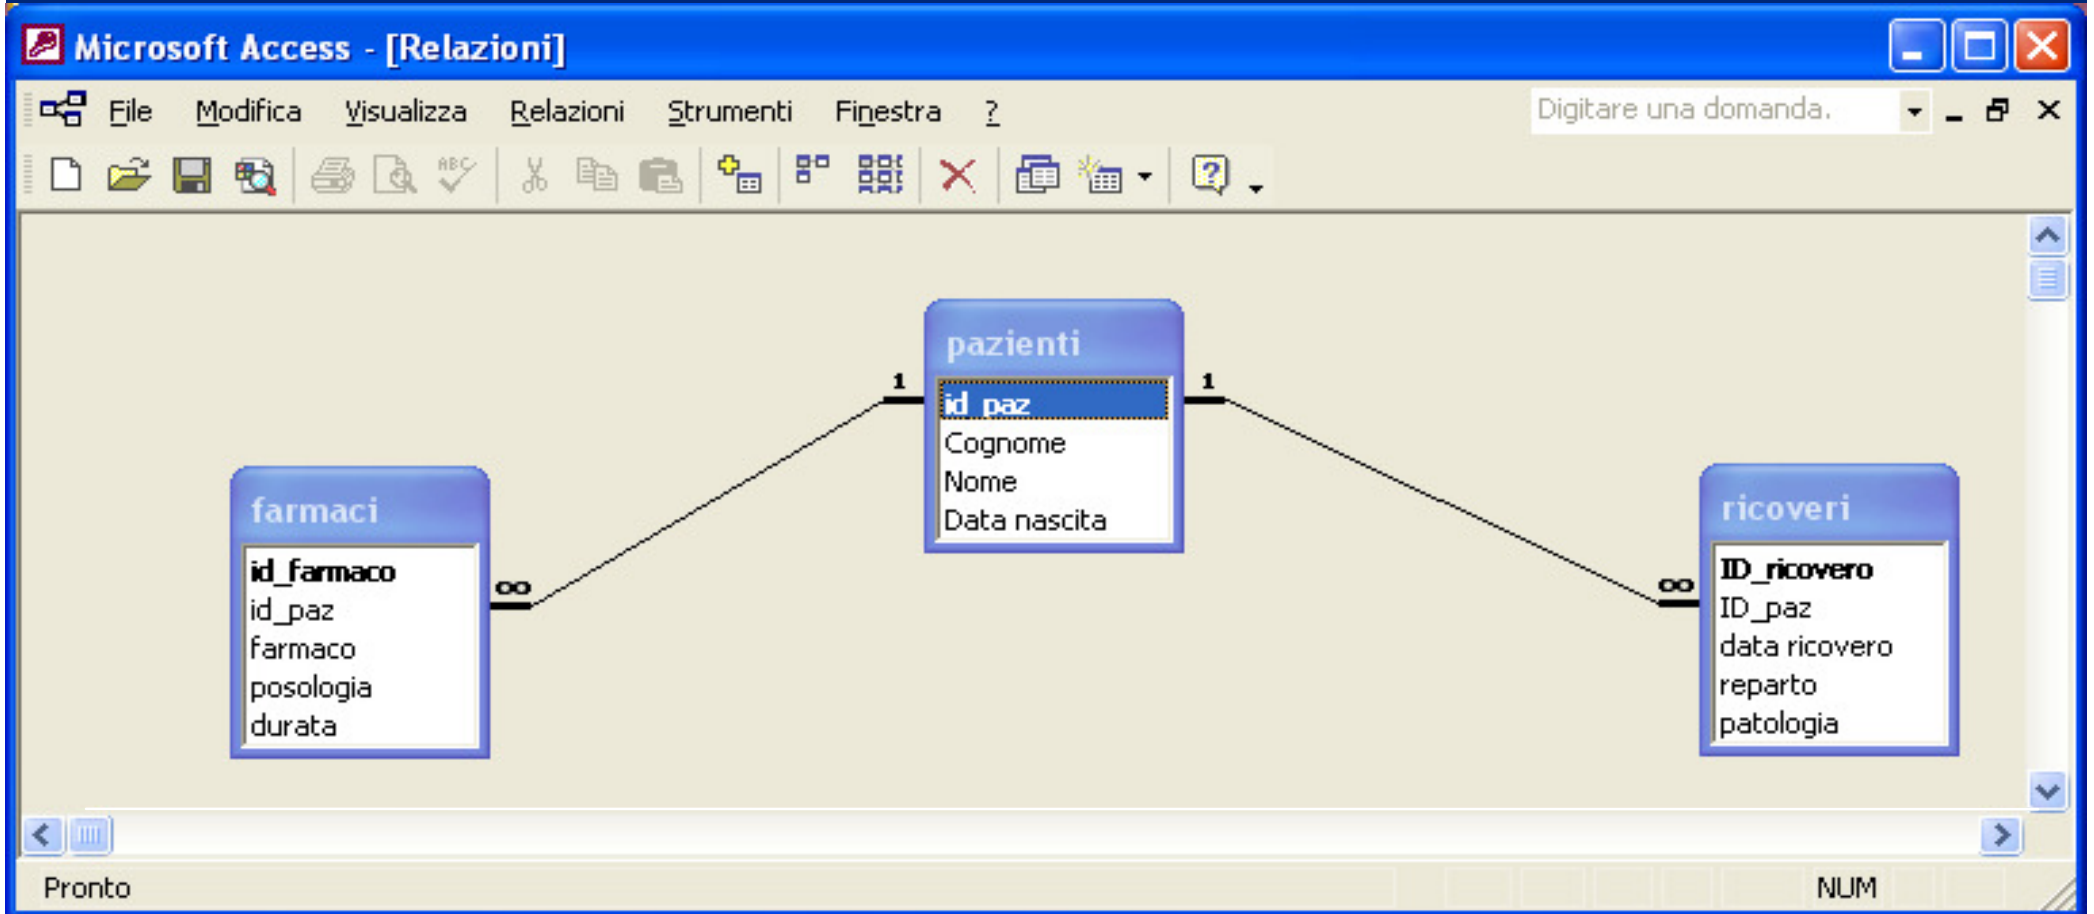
Microsoft Access - [Relazioni]

File Modifica Visualizza Relazioni Strumenti Finestra ?

Digitare una domanda.

pazienti
id_paz
Cognome
Nome
Data nascita

1

1

farmaci
id_farmaco
id_paz
farmaco
posologia
durata

∞

ricoveri
ID_ricovero
ID_paz
data ricovero
reparto
patologia

∞

Pronto

NUM